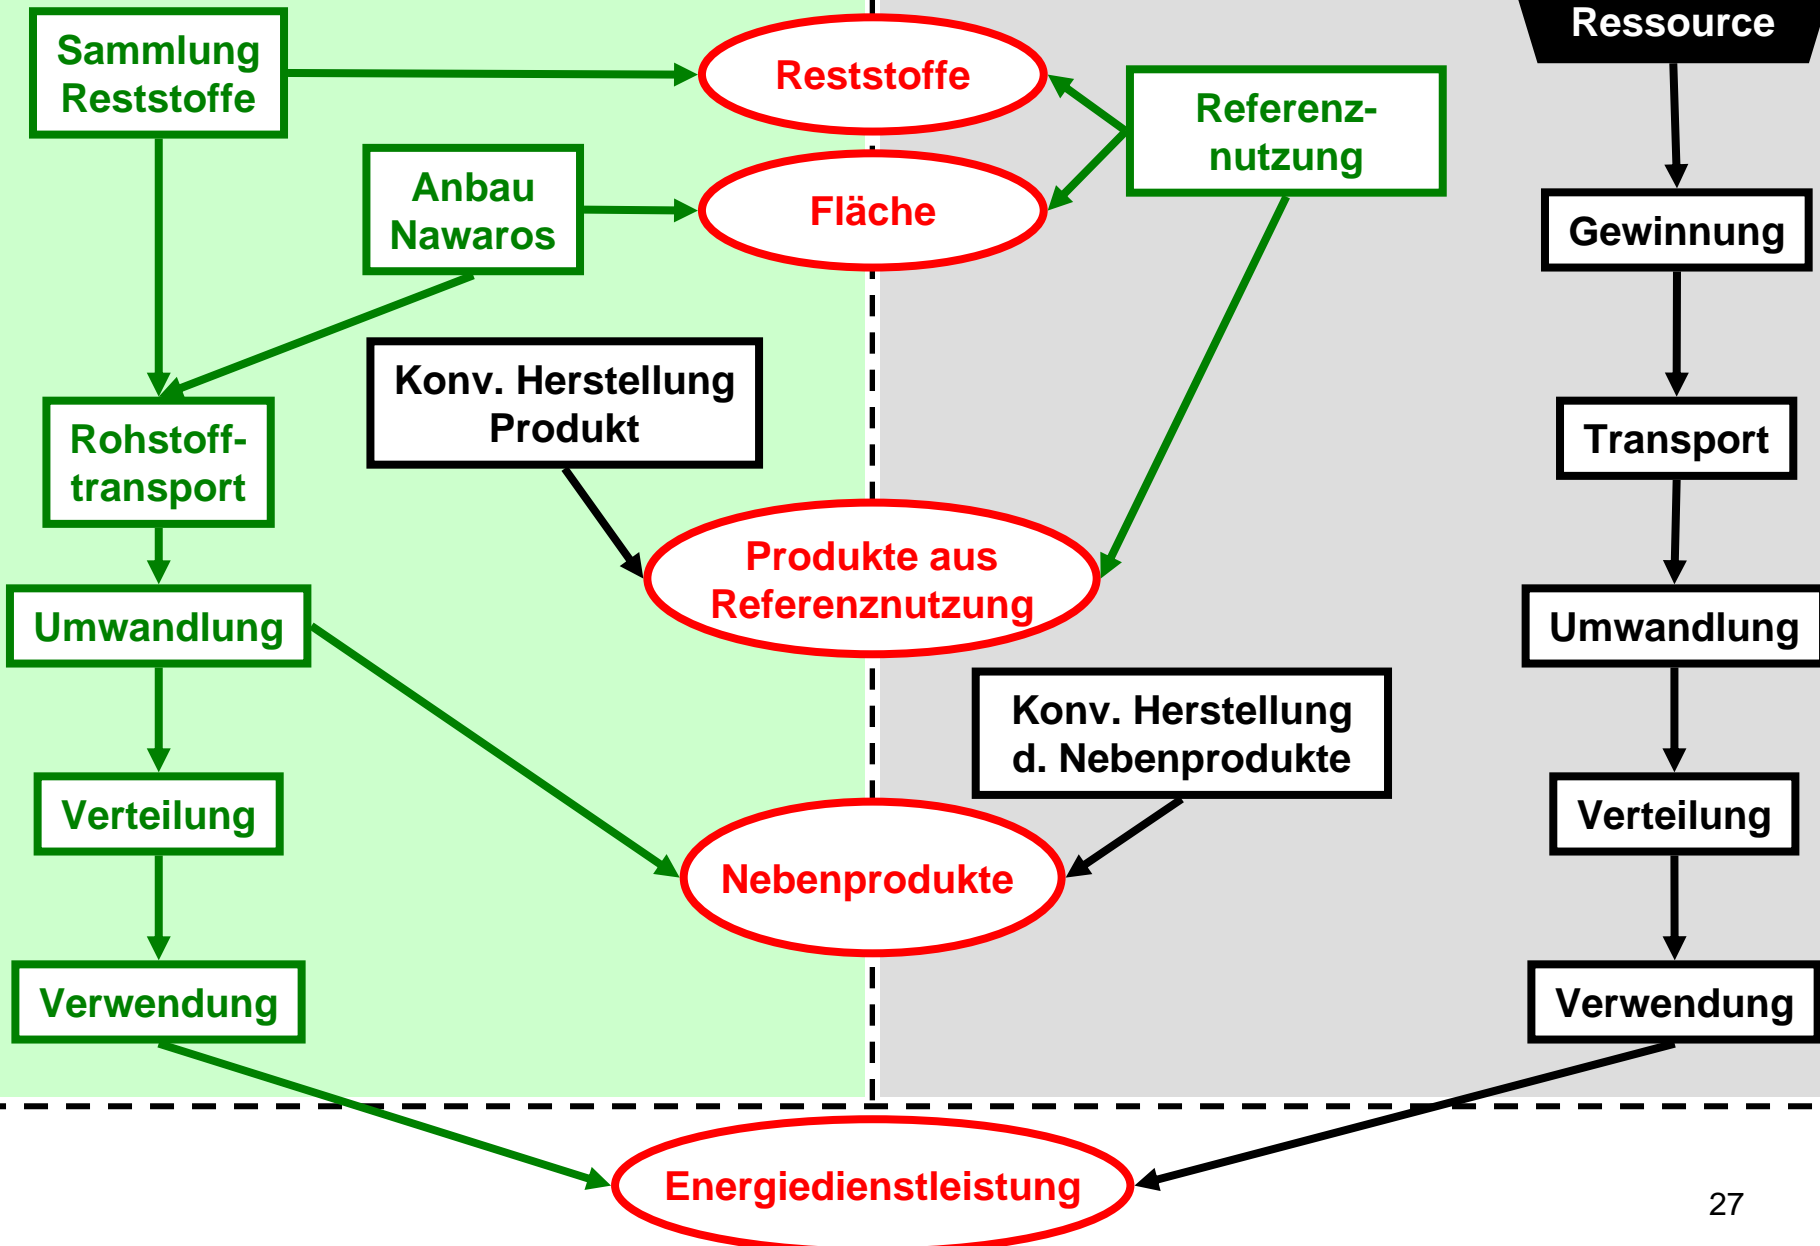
Sammlung Reststoffe

Reststoffe

Ressource

Referenz-nutzung

Anbau Nawaros

Fläche

Gewinnung

Konv. Herstellung Produkt

Rohstoff-transport

Transport

Produkte aus Referenznutzung

Umwandlung

Umwandlung

Konv. Herstellung d. Nebenprodukte

Verteilung

Verteilung

Nebenprodukte

Verwendung

Verwendung

Energiedienstleistung

27